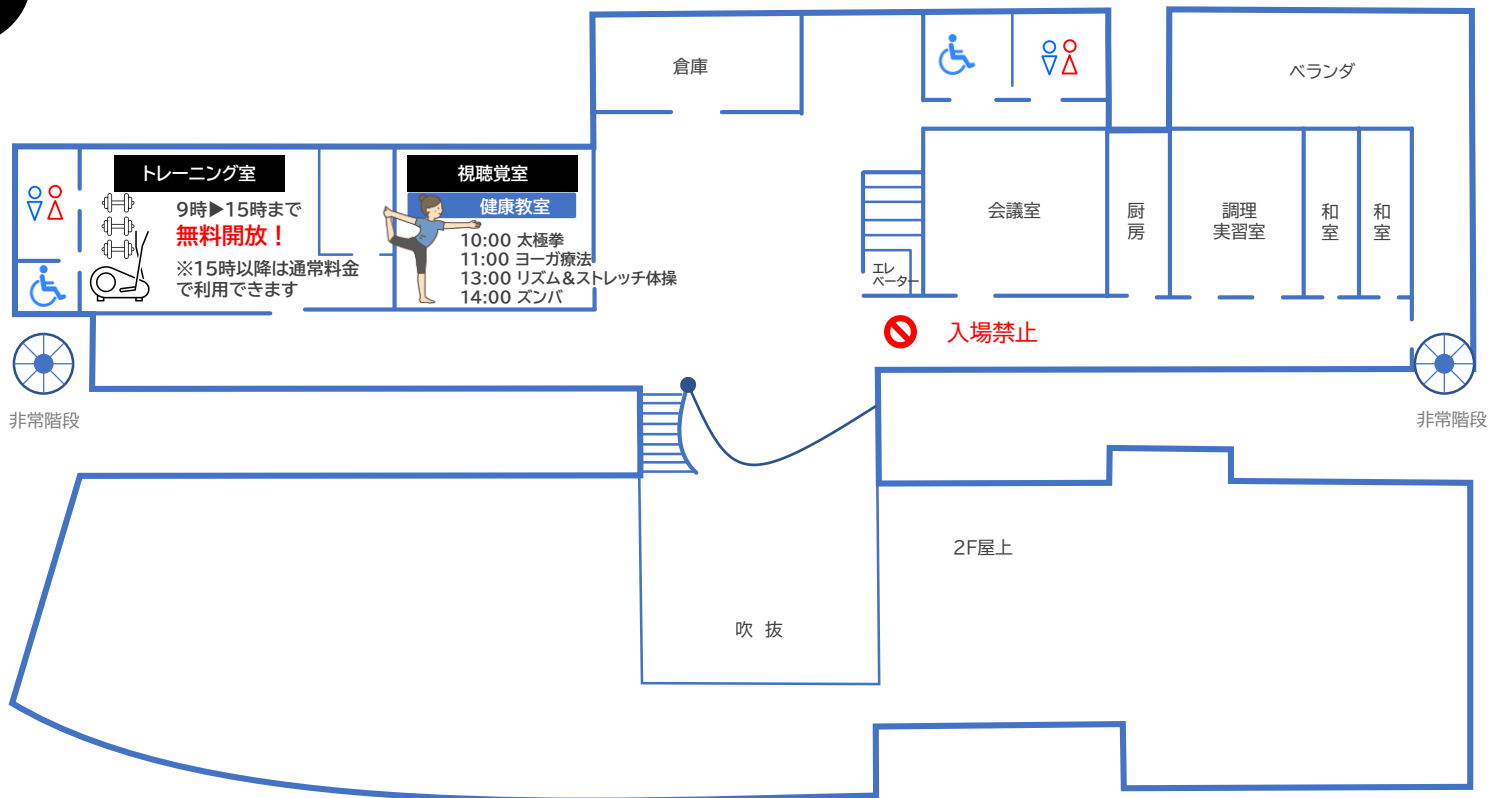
倉庫

ベランダ

トレーニング室
9時▶15時まで
無料開放！
※15時以降は通常料金で利用できます

視聴覚室
健康教室
10:00 太極拳
11:00 ヨーガ療法
13:00 リズム＆ストレッチ体操
14:00 ズンバ

会議室

厨房

調理実習室

和室

和室

エレベーター

入場禁止

非常階段

非常階段

2F屋上

吹 抜